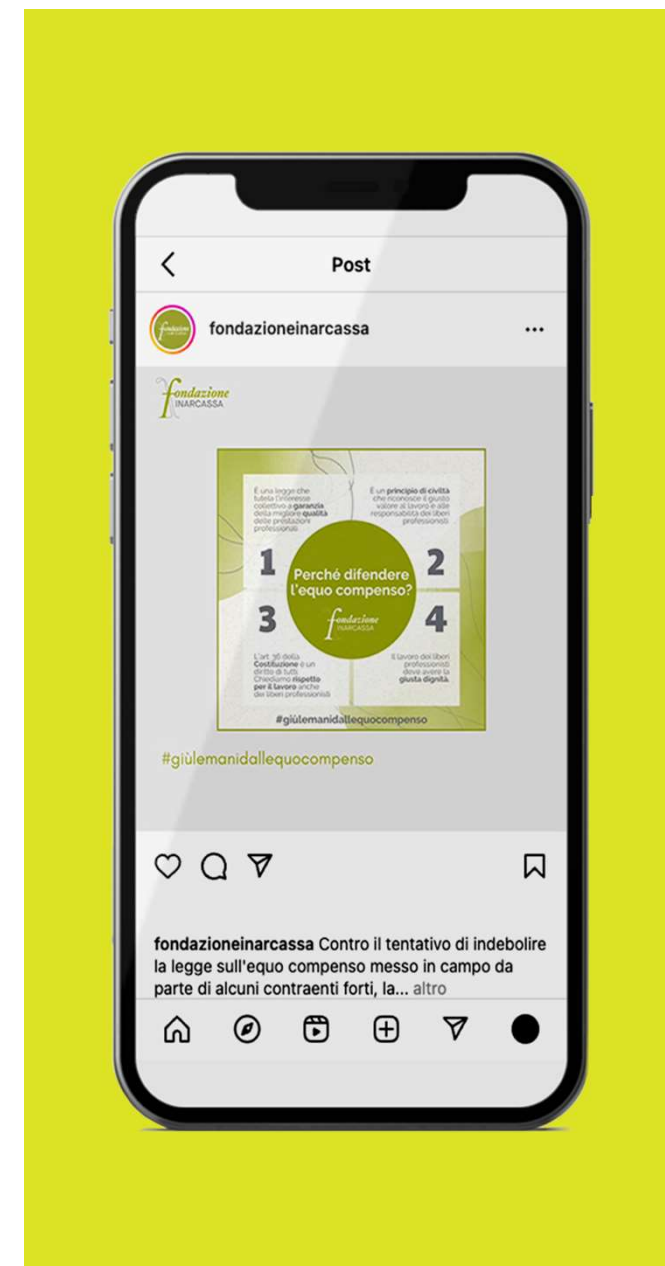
Post

fondazioneinarcassa

fondazione INARCASSA

È una legge che tutela l'interesse collettivo a garanzia della migliore qualità delle prestazioni professionali

È un principio di civiltà che riconosce il giusto valore al lavoro e alle responsabilità dei liberi professionisti

1

2

Perché difendere l'equo compenso?

fondazione INARCASSA

3

4

L'art. 36 della Costituzione è un diritto di tutti. Chiediamo rispetto per il lavoro anche dei liberi professionisti

Il lavoro dei liberi professionisti deve avere la giusta dignità

#giùlemanidallequocompenso

#giùlemanidallequocompenso

fondazioneinarcassa Contro il tentativo di indebolire la legge sull'equo compenso messo in campo da parte di alcuni contraenti forti, la... altro